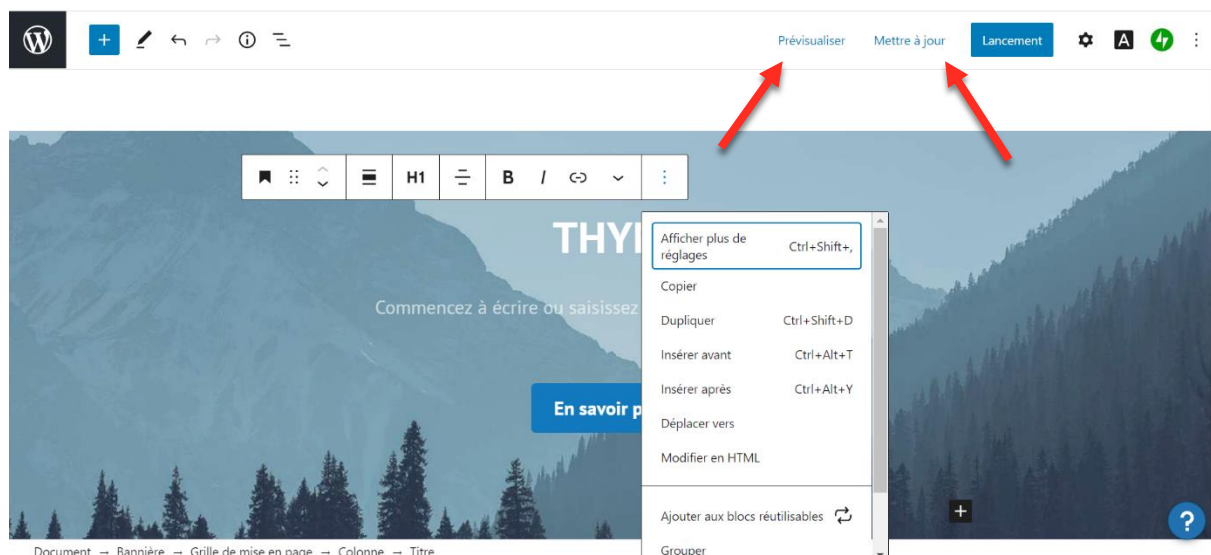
Prévisualiser Mettre à jour Lancement

H1 B I

THYI

Commencez à écrire ou saisissez

En savoir p

Afficher plus de réglages Ctrl+Shift+,
Copier
Dupliquer Ctrl+Shift+D
Insérer avant Ctrl+Alt+T
Insérer après Ctrl+Alt+Y
Déplacer vers
Modifier en HTML
Ajouter aux blocs réutilisables
Grouper

Document → Bannière → Grille de mise en page → Colonne → Titre